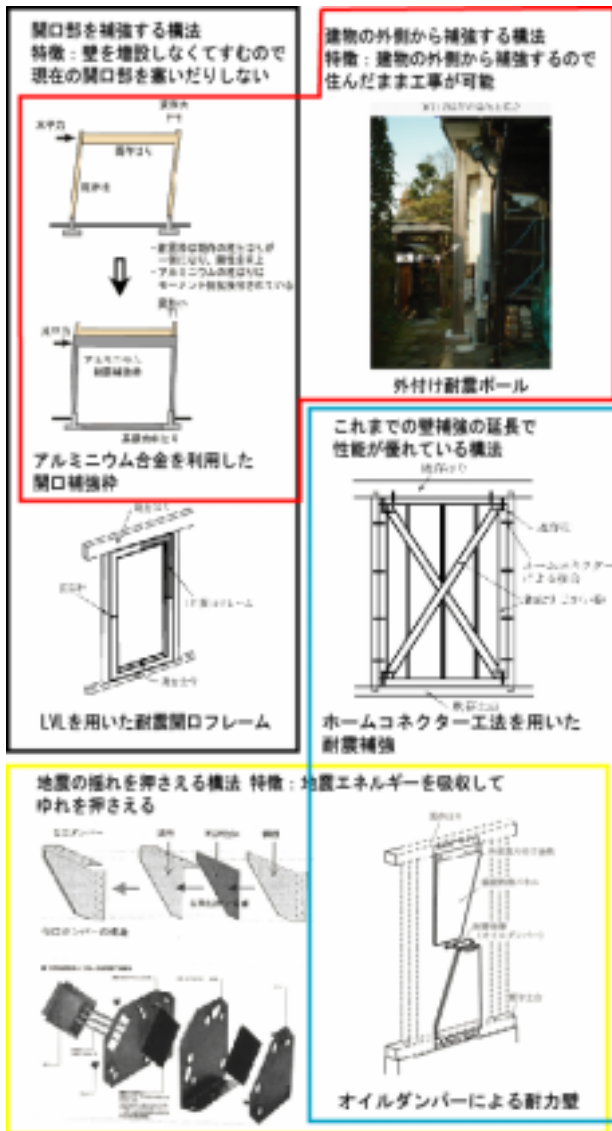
開口部を補強する構法
特徴：壁を増設しなくてすむので現在の開口部を塞いだりしない

建物の外側から補強する構法
特徴：建物の外側から補強するので住んだまま工事が可能

水平力
既存柱
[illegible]
水平力
アルミニウム合金製耐震補強枠

アルミニウム合金を利用した開口補強枠

外付け耐震ポール

これまでの壁補強の延長で性能が優れている構法

LVLを用いた耐震開口フレーム

ホームコネクター工法を用いた耐震補強

地震の揺れを押さえる構法 特徴：地震エネルギーを吸収してゆれを押さえる

オイルダンパーによる耐力壁